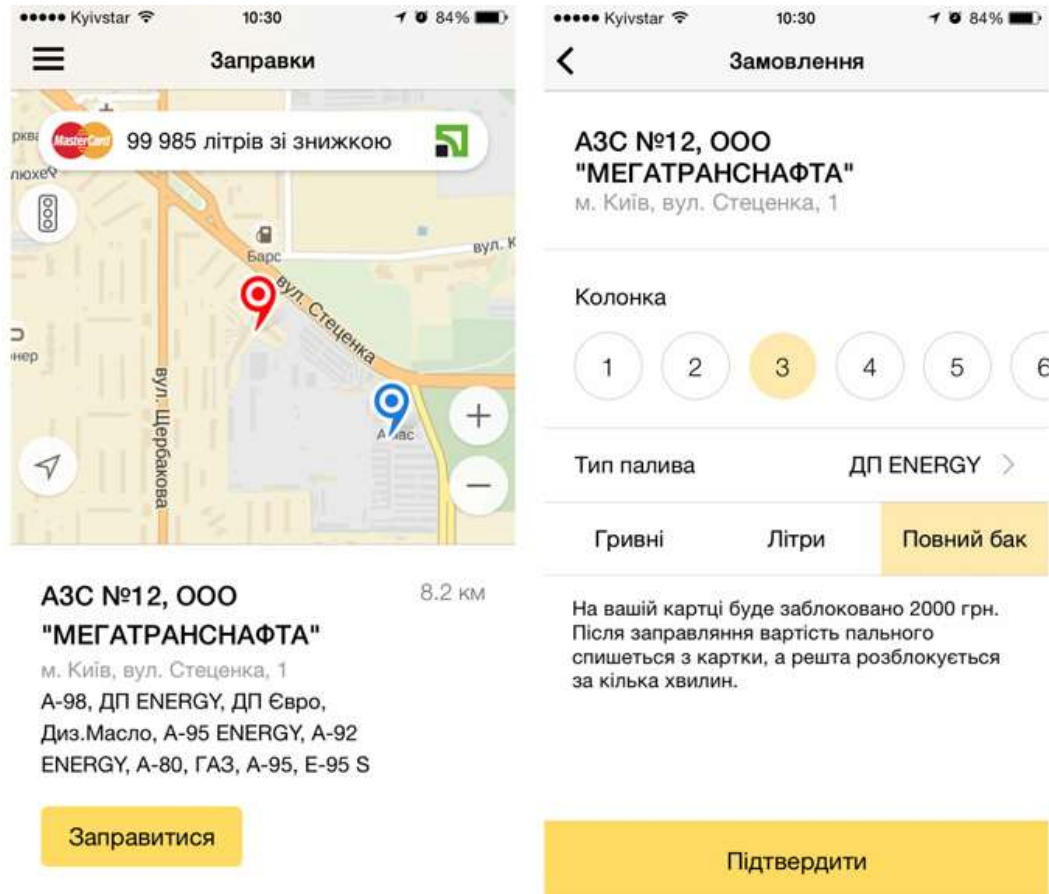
••••• Kyivstar 10:30 84%

Заправки

MasterCard 99 985 літрів зі знижкою

вул. Стеценка

вул. Щербакова

Барс

вул. К

А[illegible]ас

+

−

АЗС №12, ООО "МЕГАТРАНСНАФТА"

8.2 км

м. Київ, вул. Стеценка, 1

А-98, ДП ENERGY, ДП Євро, Диз.Масло, А-95 ENERGY, А-92 ENERGY, А-80, ГАЗ, А-95, Е-95 S

Заправитися

••••• Kyivstar 10:30 84%

Замовлення

АЗС №12, ООО "МЕГАТРАНСНАФТА"

м. Київ, вул. Стеценка, 1

Колонка

1 2 3 4 5 6

Тип палива ДП ENERGY

Гривні Літри Повний бак

На вашій картці буде заблоковано 2000 грн. Після заправляння вартість пального спишеться з картки, а решта розблокується за кілька хвилин.

Підтвердити